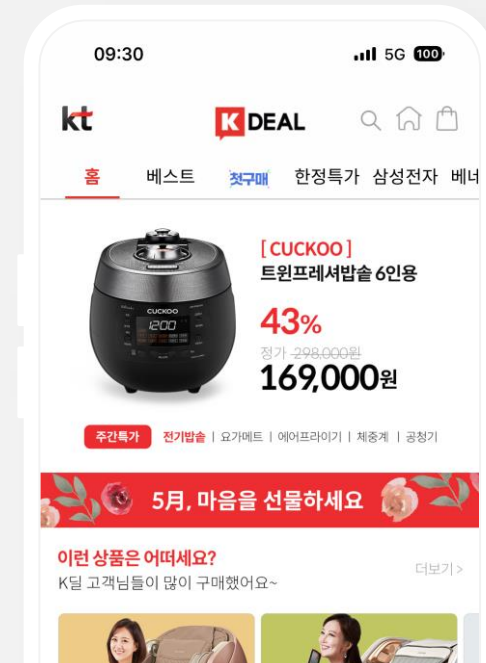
09:30

5G 100

kt

K DEAL

홈 베스트 첫구매 한정특가 삼성전자 베너

CUCKOO

1200

[CUCKOO]
트윈프레셔밥솥 6인용

43%

정가 298,000원

169,000원

주간특가 전기밥솥 | 요가매트 | 에어프라이기 | 체중계 | 공청기

5月, 마음을 선물하세요

이런 상품은 어떠세요?
K딜 고객님들이 많이 구매했어요~

더보기 >